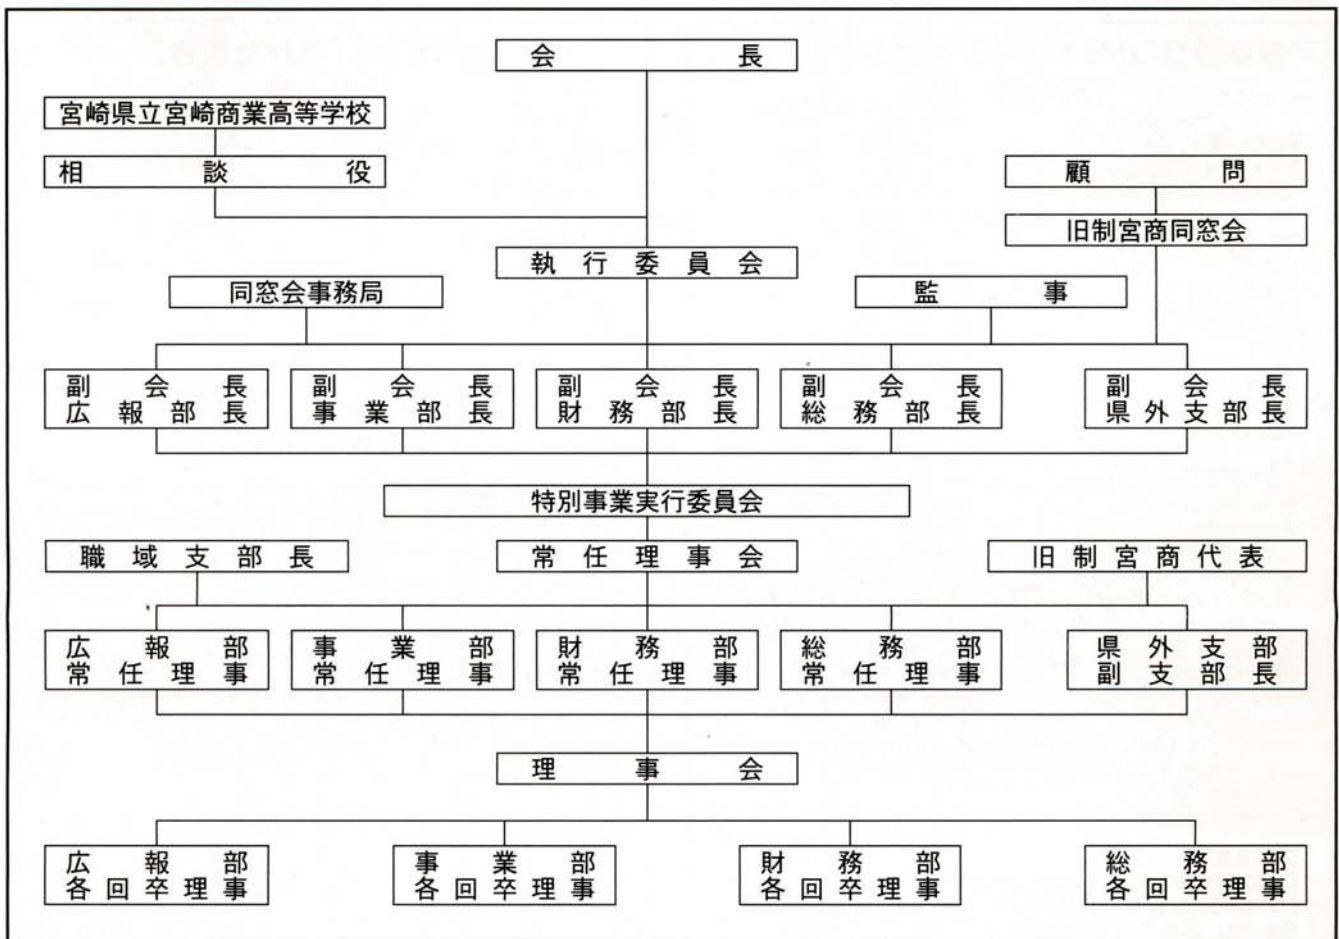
会　長

宮崎県立宮崎商業高等学校

相談役

顧　問

旧制宮商同窓会

執行委員会

同窓会事務局

監　事

副会長
広報部長

副会長
事業部長

副会長
財務部長

副会長
総務部長

副会長
県外支部長

特別事業実行委員会

職域支部長

常任理事会

旧制宮商代表

広報部
常任理事

事業部
常任理事

財務部
常任理事

総務部
常任理事

県外支部
副支部長

理事会

広報部
各回卒理事

事業部
各回卒理事

財務部
各回卒理事

総務部
各回卒理事